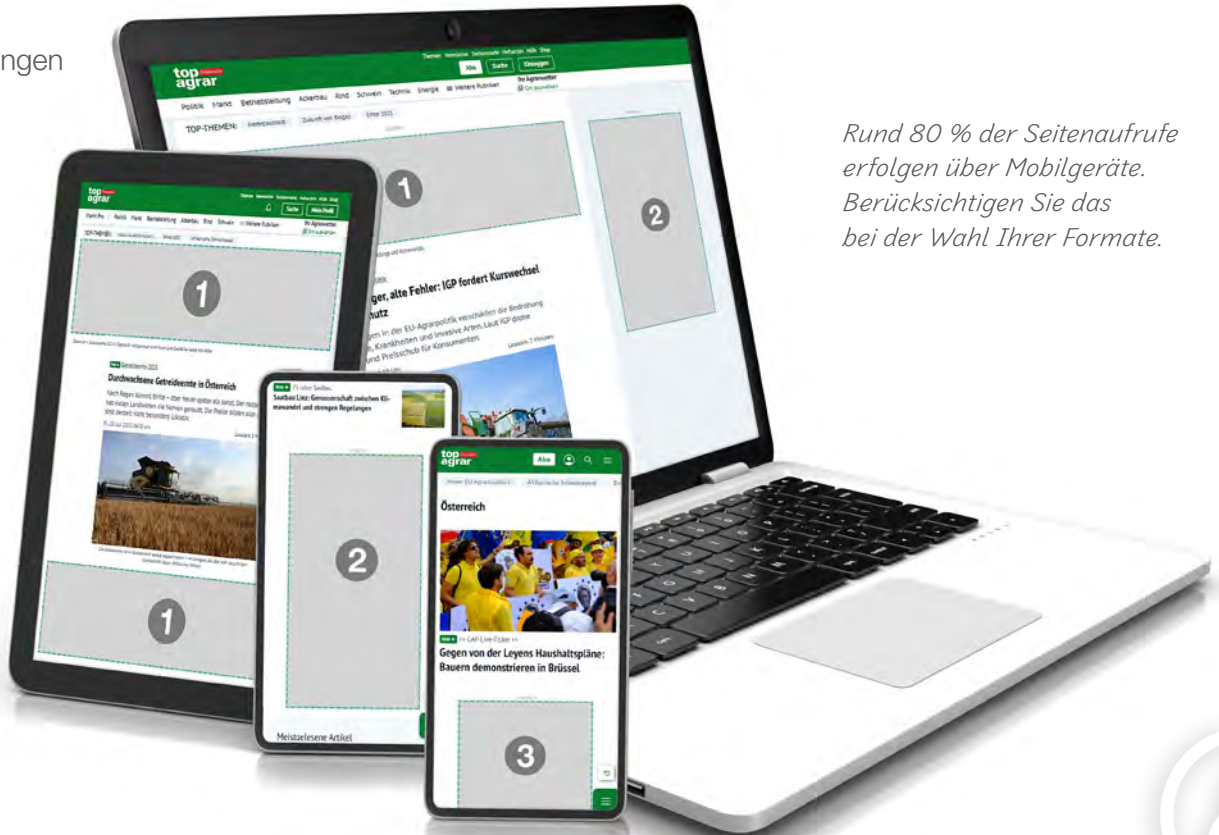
ngen

Rund 80 % der Seitenaufrufe erfolgen über Mobilgeräte. Berücksichtigen Sie das bei der Wahl Ihrer Formate.

top agrar

Abo Suche Einloggen

Politik Markt Betriebsleitung Ackerbau Rind Schwein Technik Energie Weitere Rubriken

TOP-THEMEN:

1

2

ger, alte Fehler: IGP fordert Kurswechsel
hutz

top agrar

Suche Mein Profil

1

Durchwachsene Getreideernte in Österreich

1

Saatbau Linz: Genossenschaft zwischen Klimawandel und strengen Regelungen

2

Meistgelesene Artikel

top agrar

Abo

Österreich

Gegen von der Leyens Haushaltspläne: Bauern demonstrieren in Brüssel

3